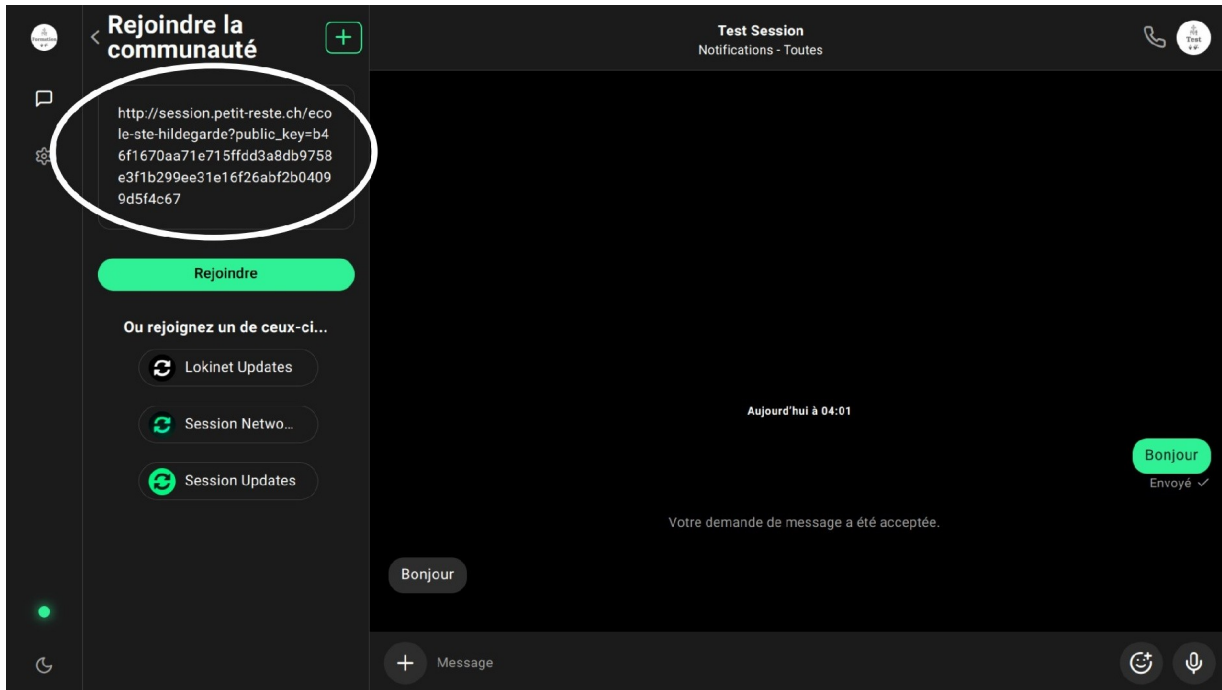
Formation

Rejoindre la communauté

+

http://session.petit-reste.ch/ecole-ste-hildegarde?public_key=b46f1670aa71e715ffdd3a8db9758e3f1b299ee31e16f26abf2b04099d5f4c67

Rejoindre

Ou rejoignez un de ceux-ci...

Lokinet Updates

Session Netwo...

Session Updates

Test Session
Notifications - Toutes

Test

Aujourd'hui à 04:01

Bonjour

Envoyé

Votre demande de message a été acceptée.

Bonjour

+

Message